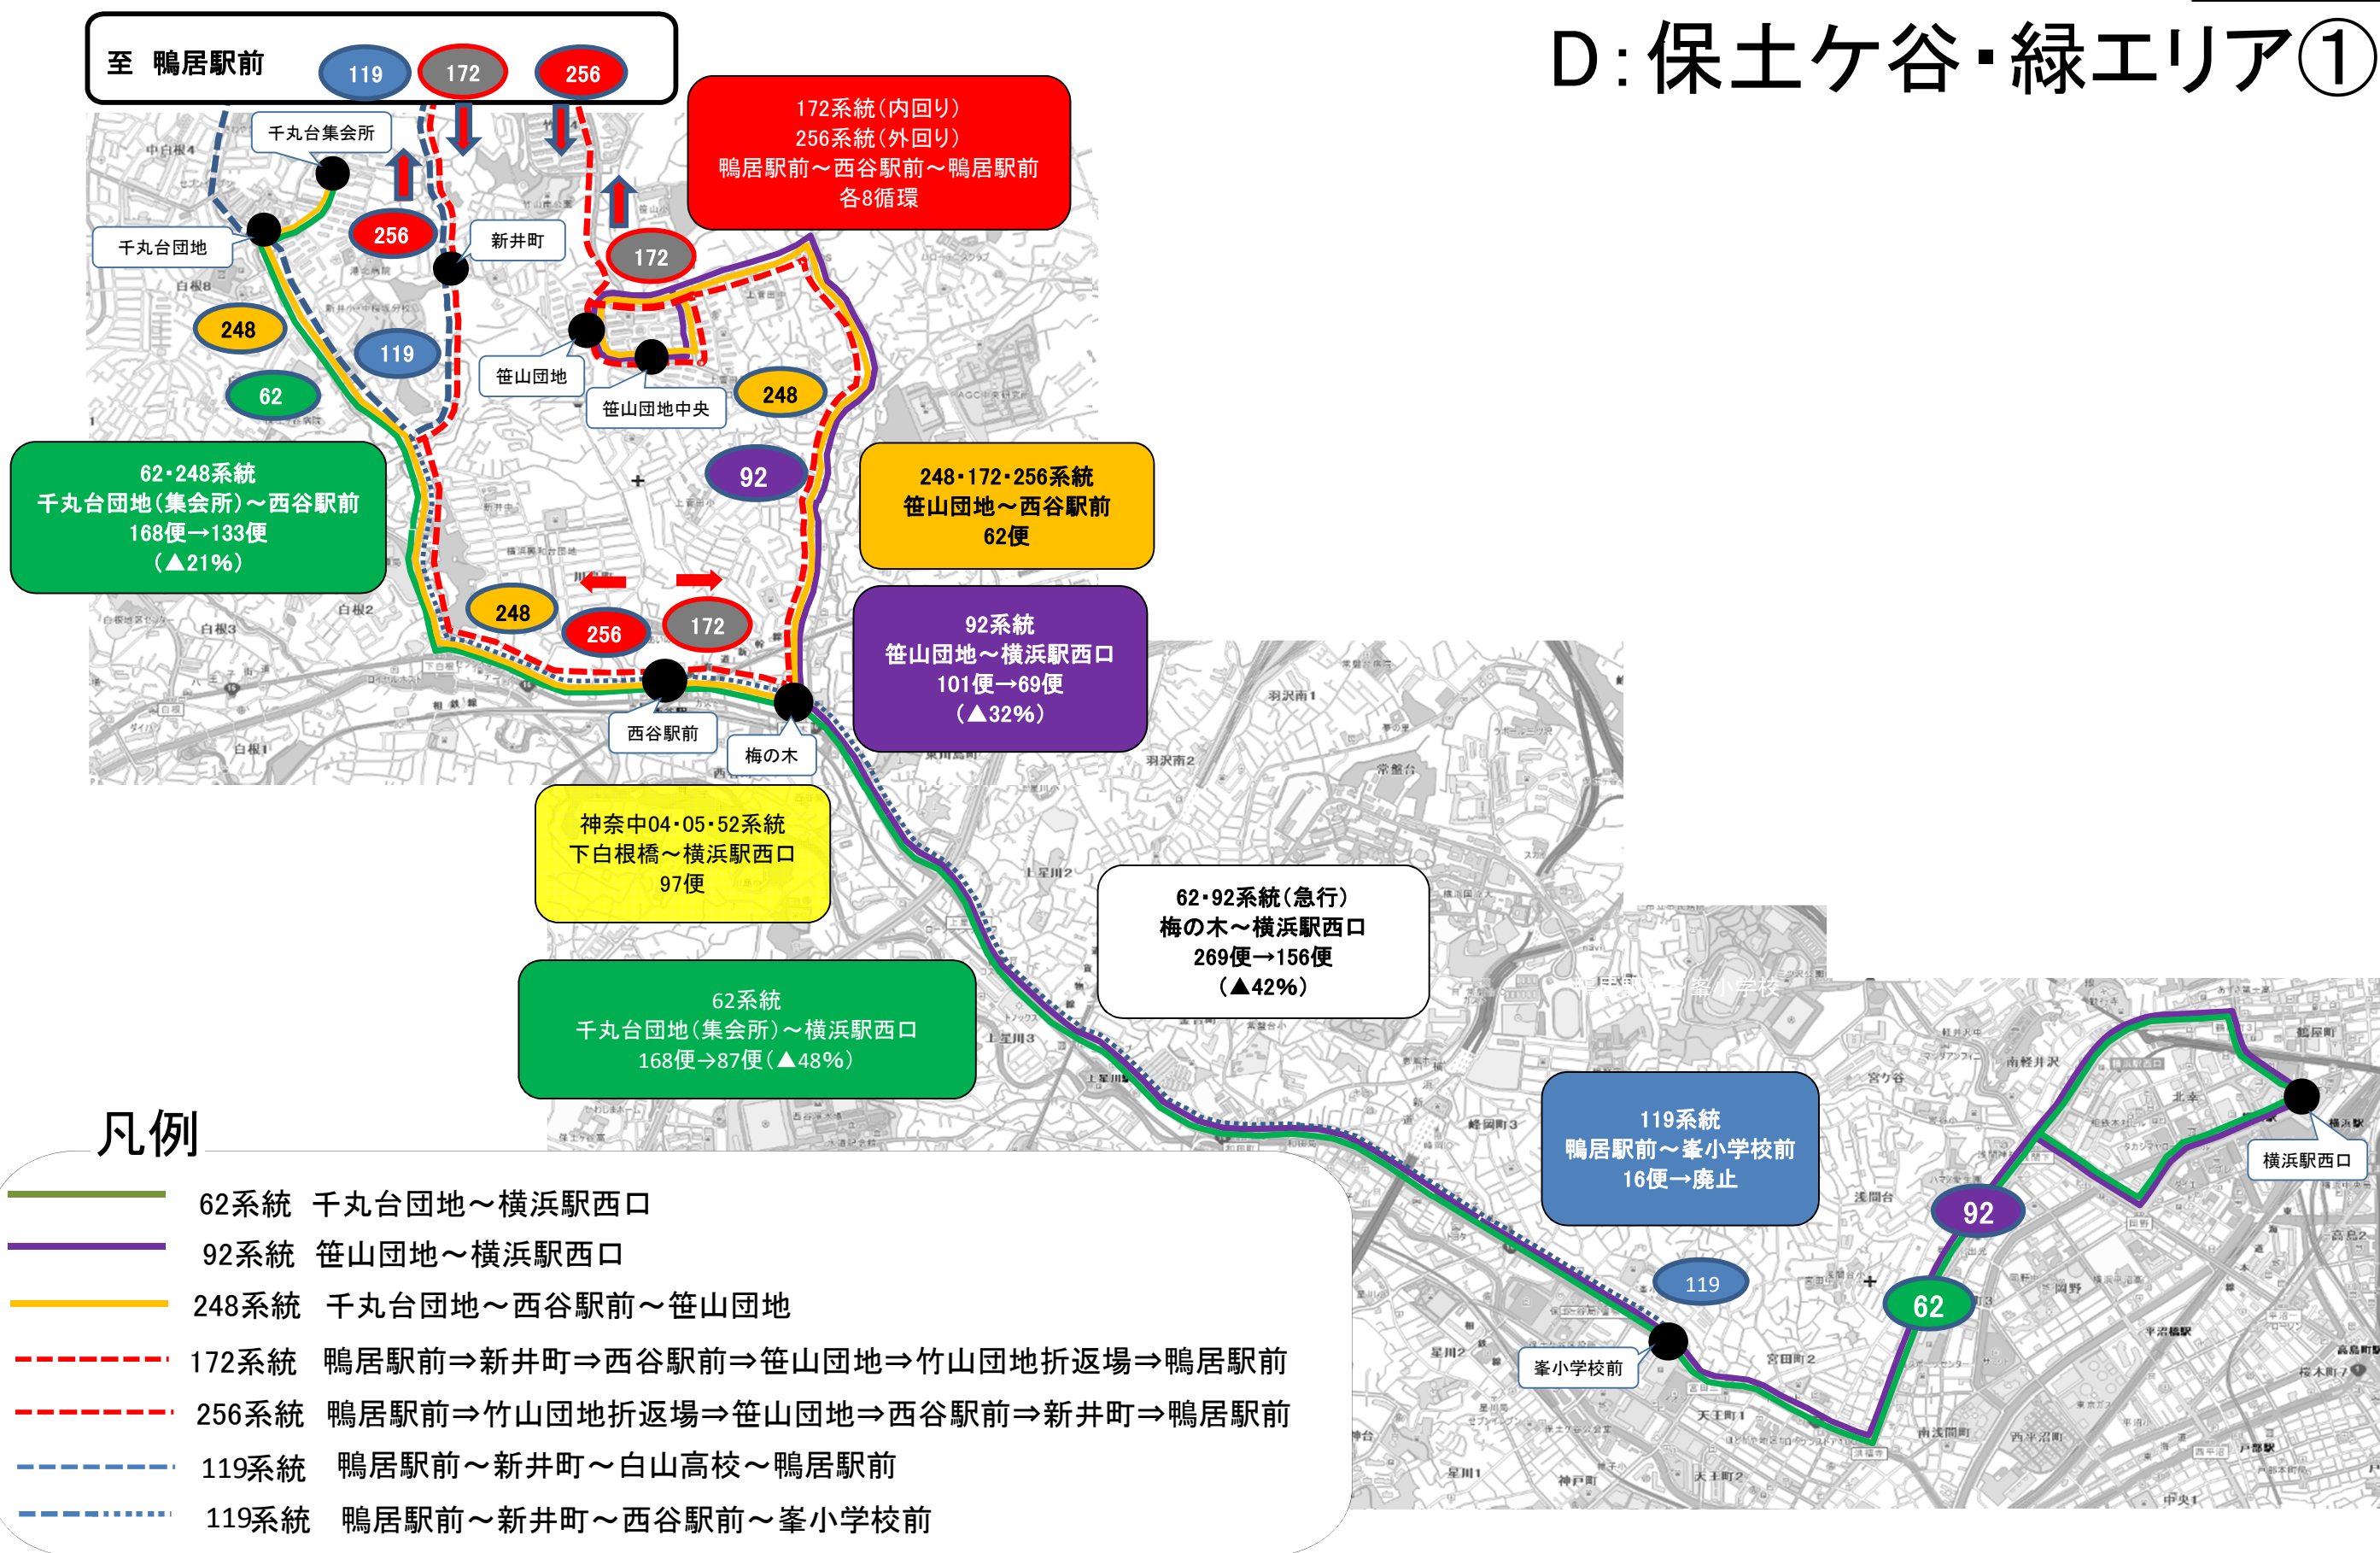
D：保土ケ谷・緑エリア①

至 鴨居駅前 119 172 256

172系統（内回り）
256系統（外回り）
鴨居駅前～西谷駅前～鴨居駅前
各8循環

千丸台集会所
千丸台団地
256
新井町
172
248
119
笹山団地
笹山団地中央
248
62

62・248系統
千丸台団地（集会所）～西谷駅前
168便→133便
（▲21%）

92

248・172・256系統
笹山団地～西谷駅前
62便

248 256 172

92系統
笹山団地～横浜駅西口
101便→69便
（▲32%）

西谷駅前
梅の木

神奈中04・05・52系統
下白根橋～横浜駅西口
97便

62・92系統（急行）
梅の木～横浜駅西口
269便→156便
（▲42%）

62系統
千丸台団地（集会所）～横浜駅西口
168便→87便（▲48%）

119系統
鴨居駅前～峯小学校前
16便→廃止

横浜駅西口
92
119
62
峯小学校前

凡例
62系統 千丸台団地～横浜駅西口
92系統 笹山団地～横浜駅西口
248系統 千丸台団地～西谷駅前～笹山団地
172系統 鴨居駅前⇒新井町⇒西谷駅前⇒笹山団地⇒竹山団地折返場⇒鴨居駅前
256系統 鴨居駅前⇒竹山団地折返場⇒笹山団地⇒西谷駅前⇒新井町⇒鴨居駅前
119系統 鴨居駅前～新井町～白山高校～鴨居駅前
119系統 鴨居駅前～新井町～西谷駅前～峯小学校前